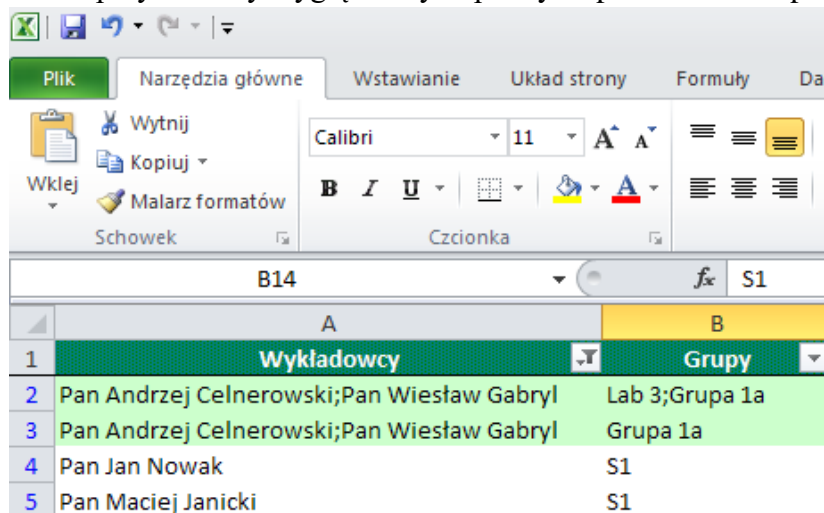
Plik | Narzędzia główne | Wstawianie | Układ strony | Formuły | Da

Wklej
Wytnij
Kopiuj
Malarz formatów
Schowek

Calibri 11
B I U
Czcionka

B14 | $f_x$ | S1

| | A | B |
|---|---|---|
| 1 | Wykładowcy | Grupy |
| 2 | Pan Andrzej Celnerowski;Pan Wiesław Gabryl | Lab 3;Grupa 1a |
| 3 | Pan Andrzej Celnerowski;Pan Wiesław Gabryl | Grupa 1a |
| 4 | Pan Jan Nowak | S1 |
| 5 | Pan Maciej Janicki | S1 |